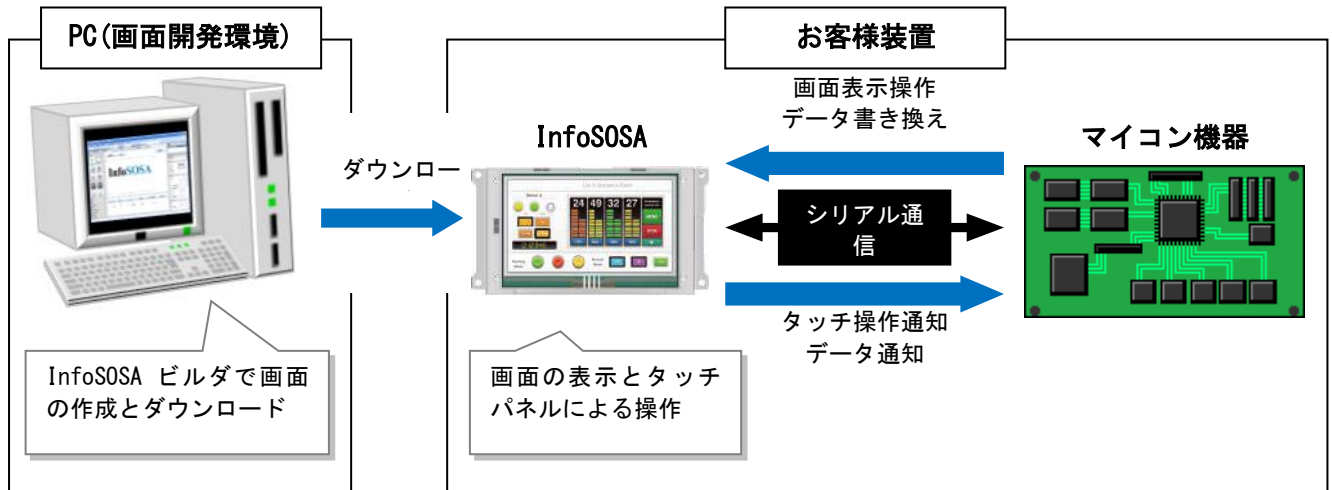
PC(画面開発環境)

お客様装置

InfoSOSA

ダウンロー

画面表示操作
データ書き換え

マイコン機器

シリアル通信

タッチ操作通知
データ通知

24 49 32 27

InfoSOSA ビルダで画面の作成とダウンロード

画面の表示とタッチパネルによる操作